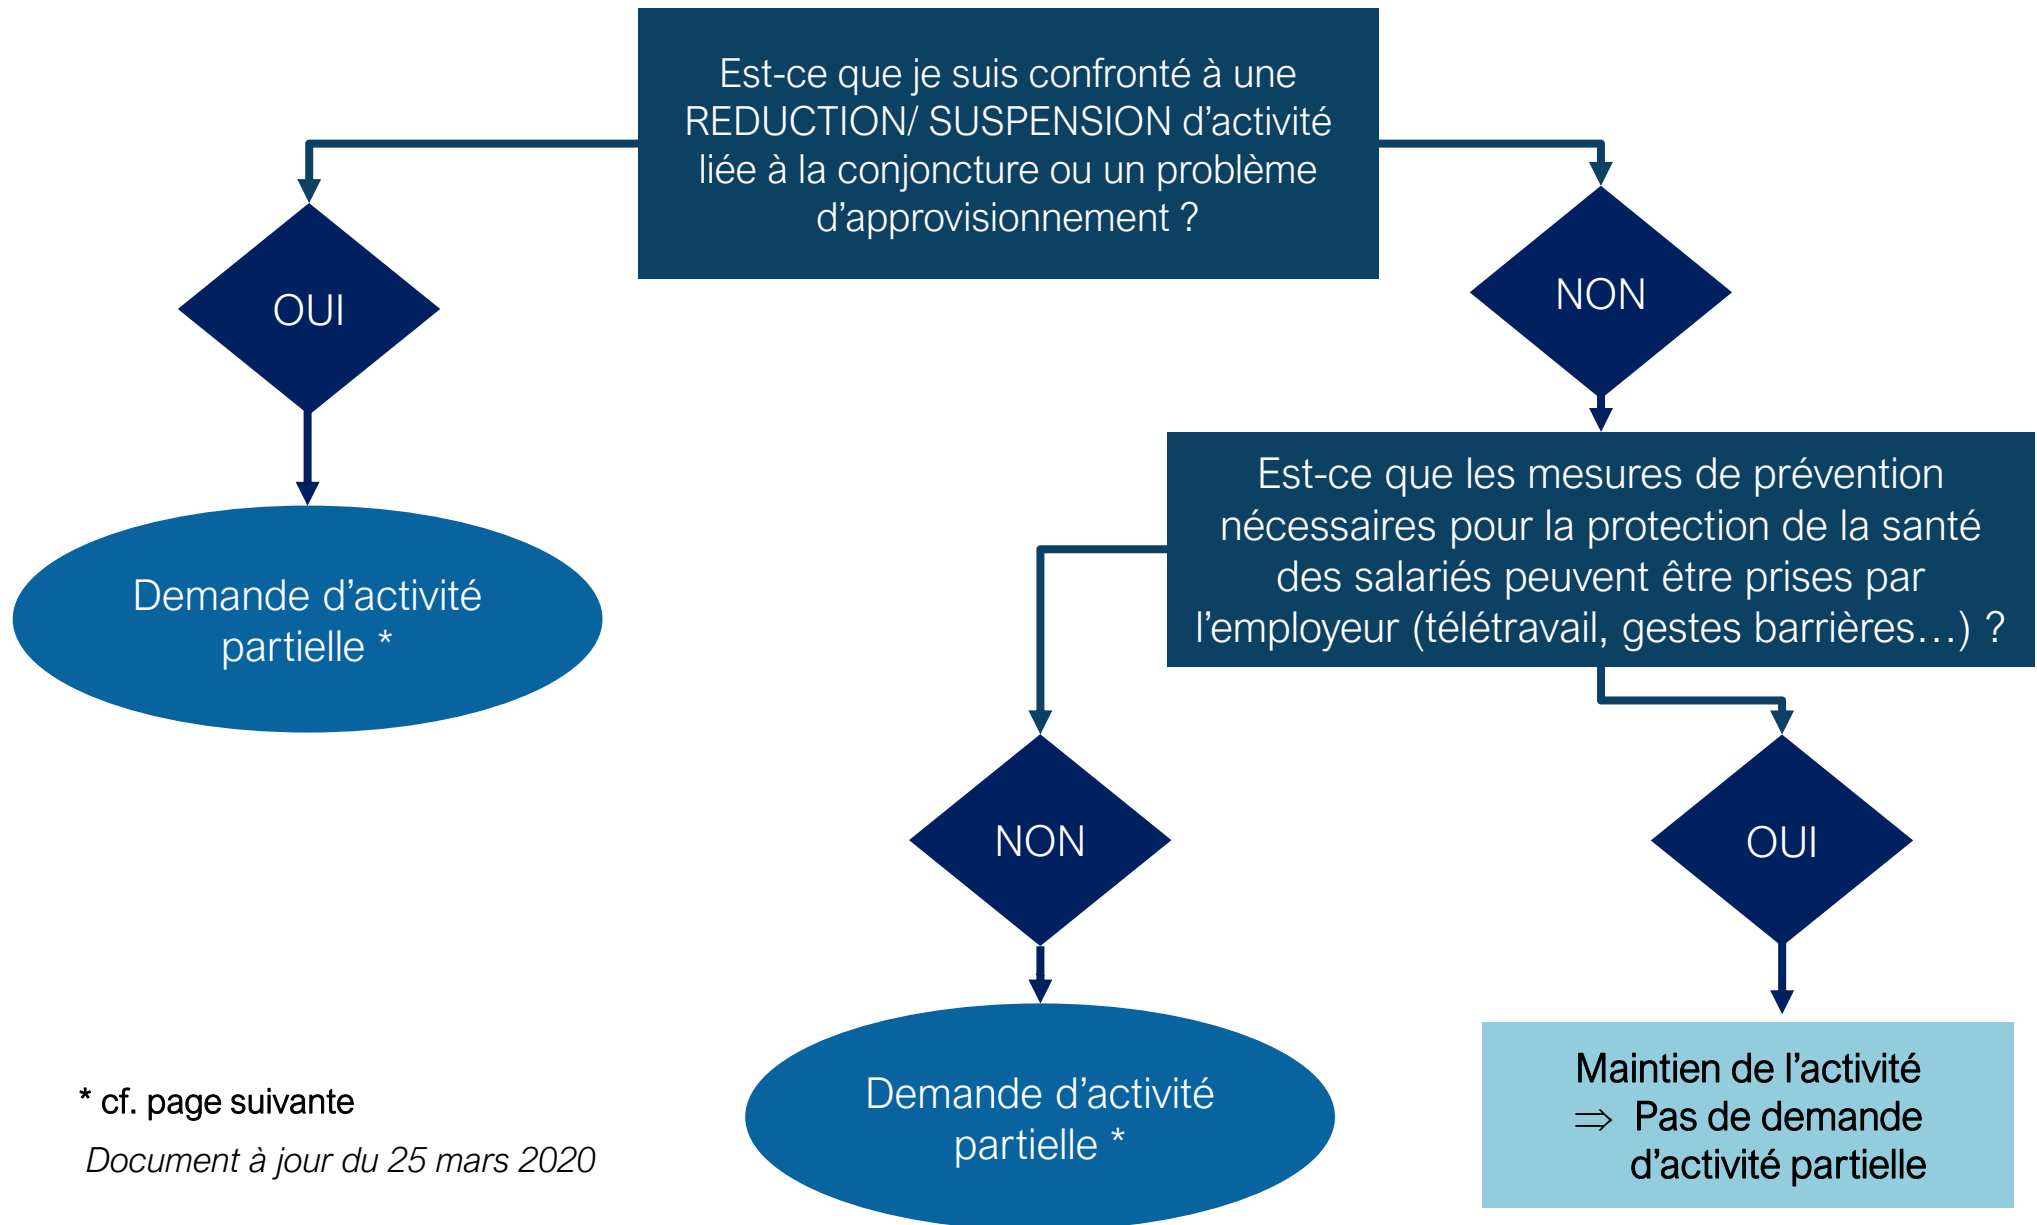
Est-ce que je suis confronté à une REDUCTION/ SUSPENSION d’activité liée à la conjoncture ou un problème d’approvisionnement ?

OUI

Demande d’activité partielle *

NON

Est-ce que les mesures de prévention nécessaires pour la protection de la santé des salariés peuvent être prises par l’employeur (télétravail, gestes barrières…) ?

NON

Demande d’activité partielle *

OUI

Maintien de l’activité
$\Rightarrow$ Pas de demande d’activité partielle

* cf. page suivante

*Document à jour du 25 mars 2020*